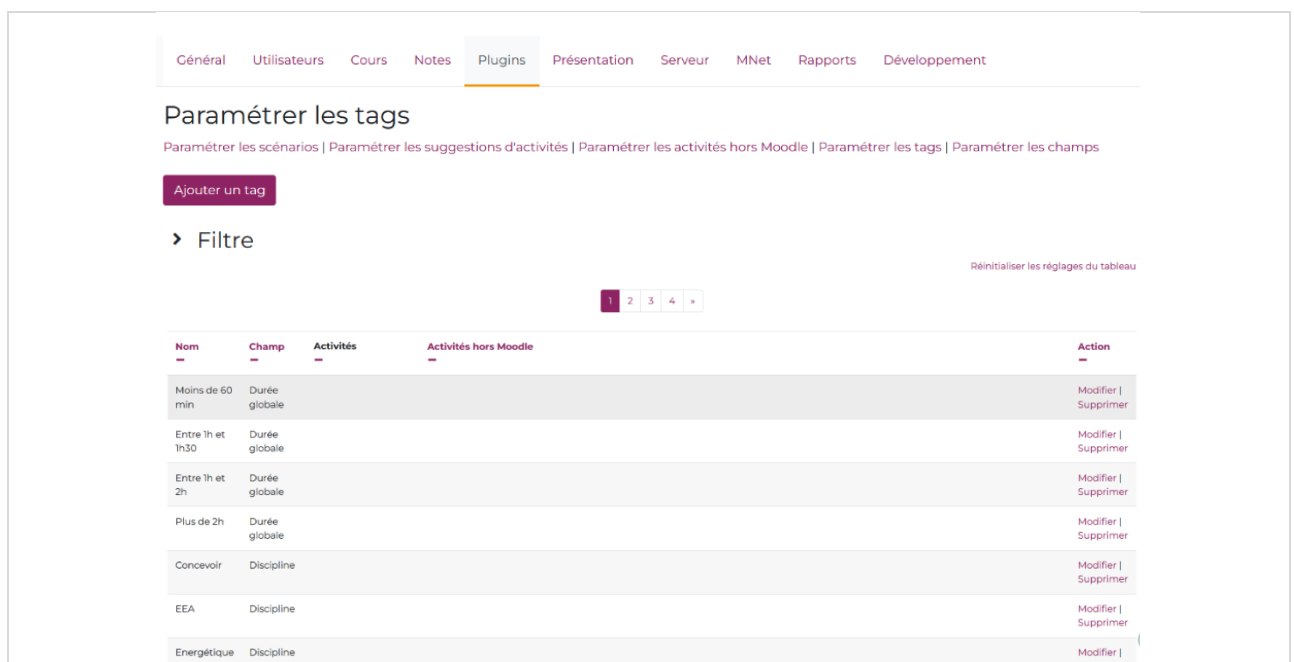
Général Utilisateurs Cours Notes Plugins Présentation Serveur MNet Rapports Développement

Paramétrer les tags

Paramétrer les scénarios | Paramétrer les suggestions d'activités | Paramétrer les activités hors Moodle | Paramétrer les tags | Paramétrer les champs

Ajouter un tag

Filtre

Réinitialiser les réglages du tableau

1 2 3 4 »

| Nom | Champ | Activités | Activités hors Moodle | Action |
|---|---|---|---|---|
| Moins de 60 min | Durée globale | | | Modifier \| Supprimer |
| Entre 1h et 1h30 | Durée globale | | | Modifier \| Supprimer |
| Entre 1h et 2h | Durée globale | | | Modifier \| Supprimer |
| Plus de 2h | Durée globale | | | Modifier \| Supprimer |
| Concevoir | Discipline | | | Modifier \| Supprimer |
| EEA | Discipline | | | Modifier \| Supprimer |
| Energétique | Discipline | | | Modifier \| |